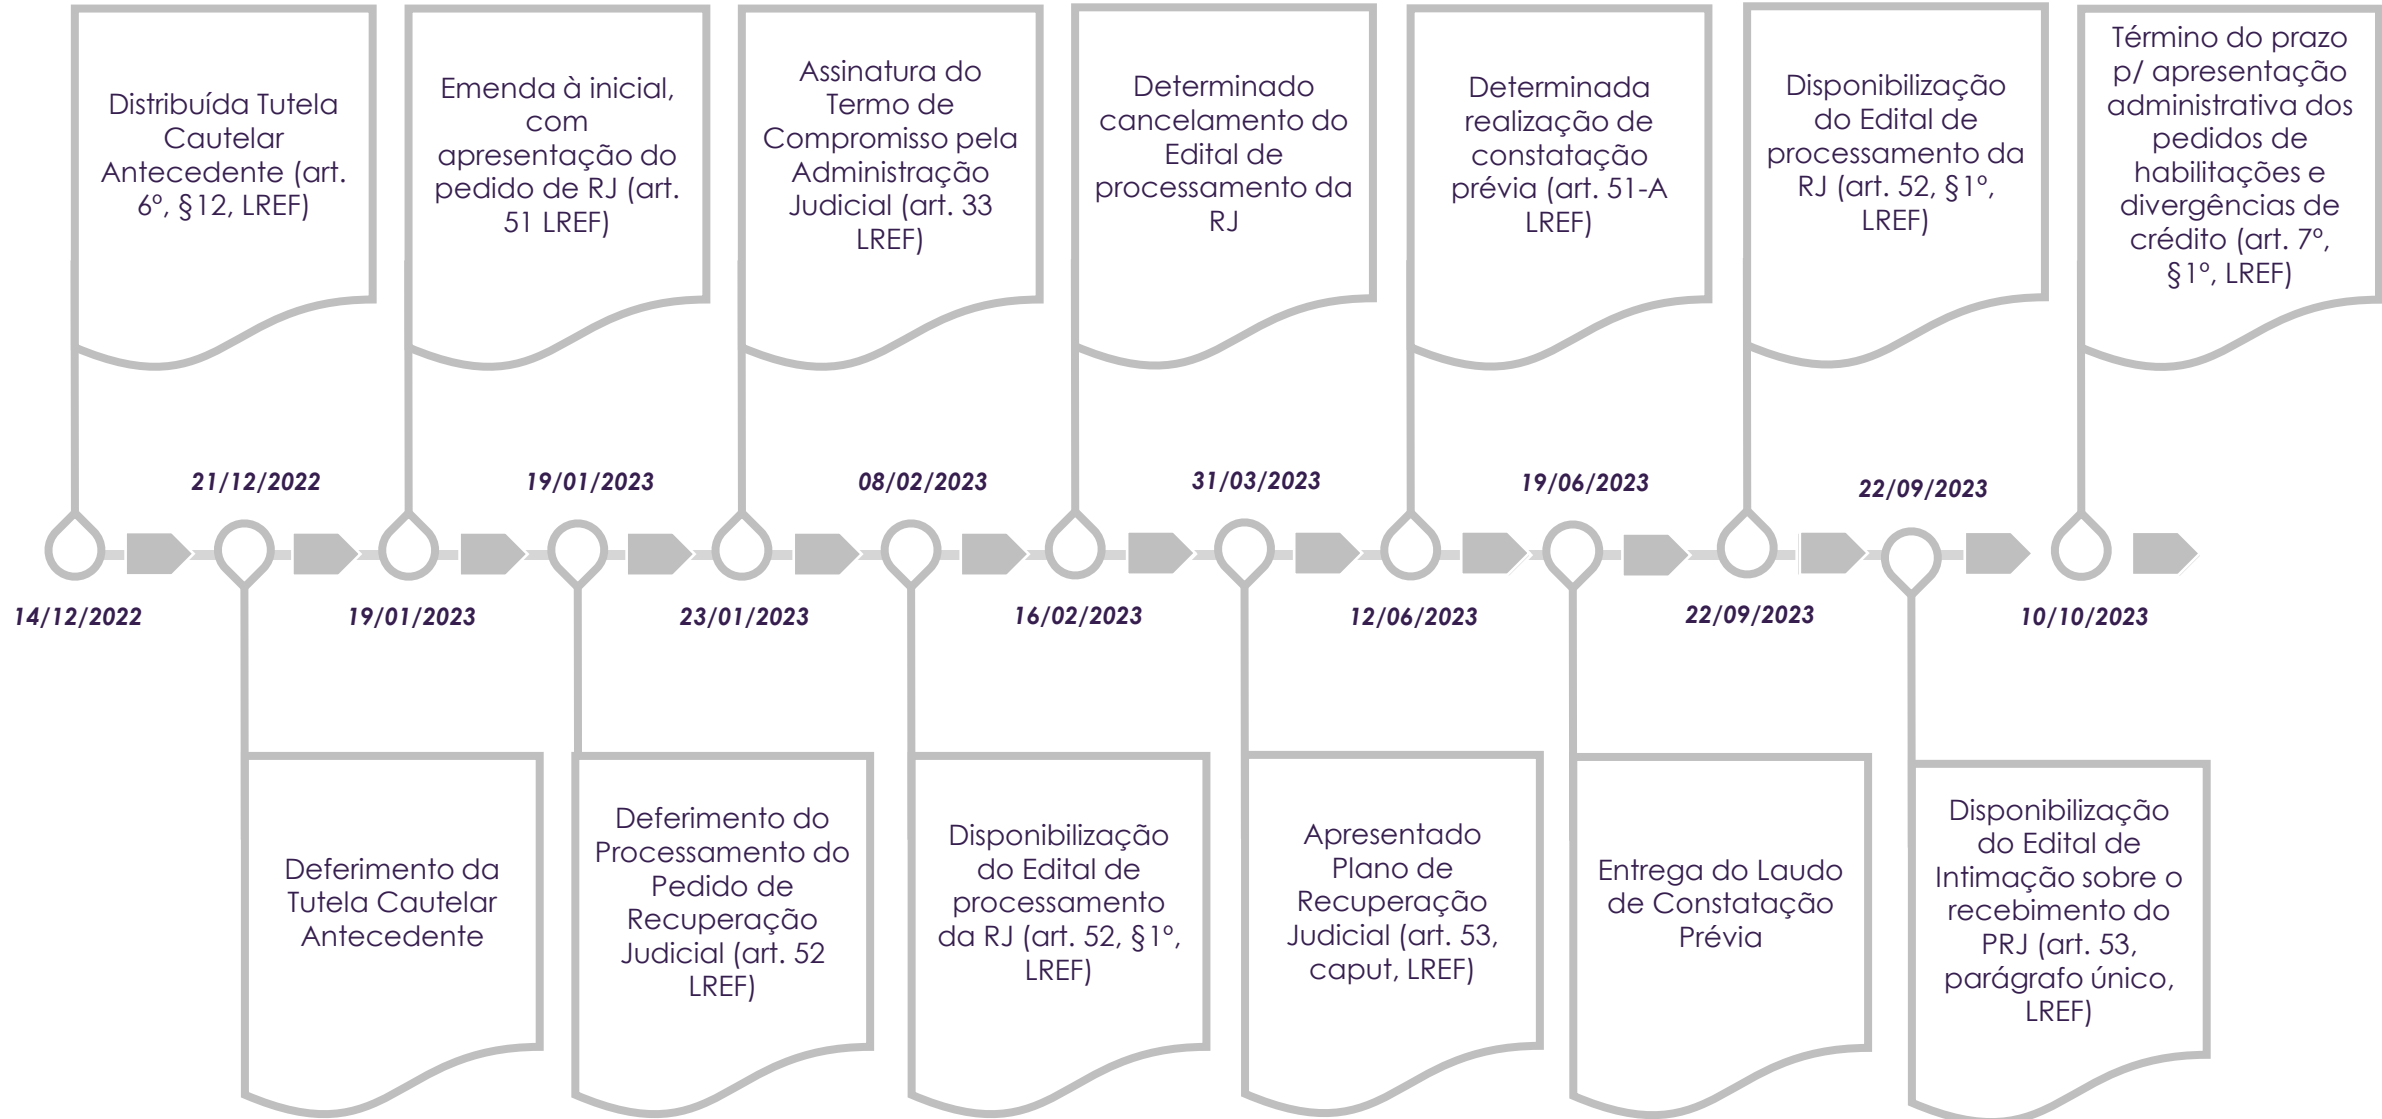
14/12/2022
Distribuída Tutela Cautelar Antecedente (art. 6º, §12, LREF)

21/12/2022
Deferimento da Tutela Cautelar Antecedente

19/01/2023
Emenda à inicial, com apresentação do pedido de RJ (art. 51 LREF)

19/01/2023
Deferimento do Processamento do Pedido de Recuperação Judicial (art. 52 LREF)

23/01/2023
Assinatura do Termo de Compromisso pela Administração Judicial (art. 33 LREF)

08/02/2023
Disponibilização do Edital de processamento da RJ (art. 52, §1º, LREF)

16/02/2023
Determinado cancelamento do Edital de processamento da RJ

31/03/2023
Apresentado Plano de Recuperação Judicial (art. 53, caput, LREF)

12/06/2023
Determinada realização de constatação prévia (art. 51-A LREF)

19/06/2023
Entrega do Laudo de Constatação Prévia

22/09/2023
Disponibilização do Edital de processamento da RJ (art. 52, §1º, LREF)

22/09/2023
Disponibilização do Edital de Intimação sobre o recebimento do PRJ (art. 53, parágrafo único, LREF)

10/10/2023
Término do prazo p/ apresentação administrativa dos pedidos de habilitações e divergências de crédito (art. 7º, §1º, LREF)